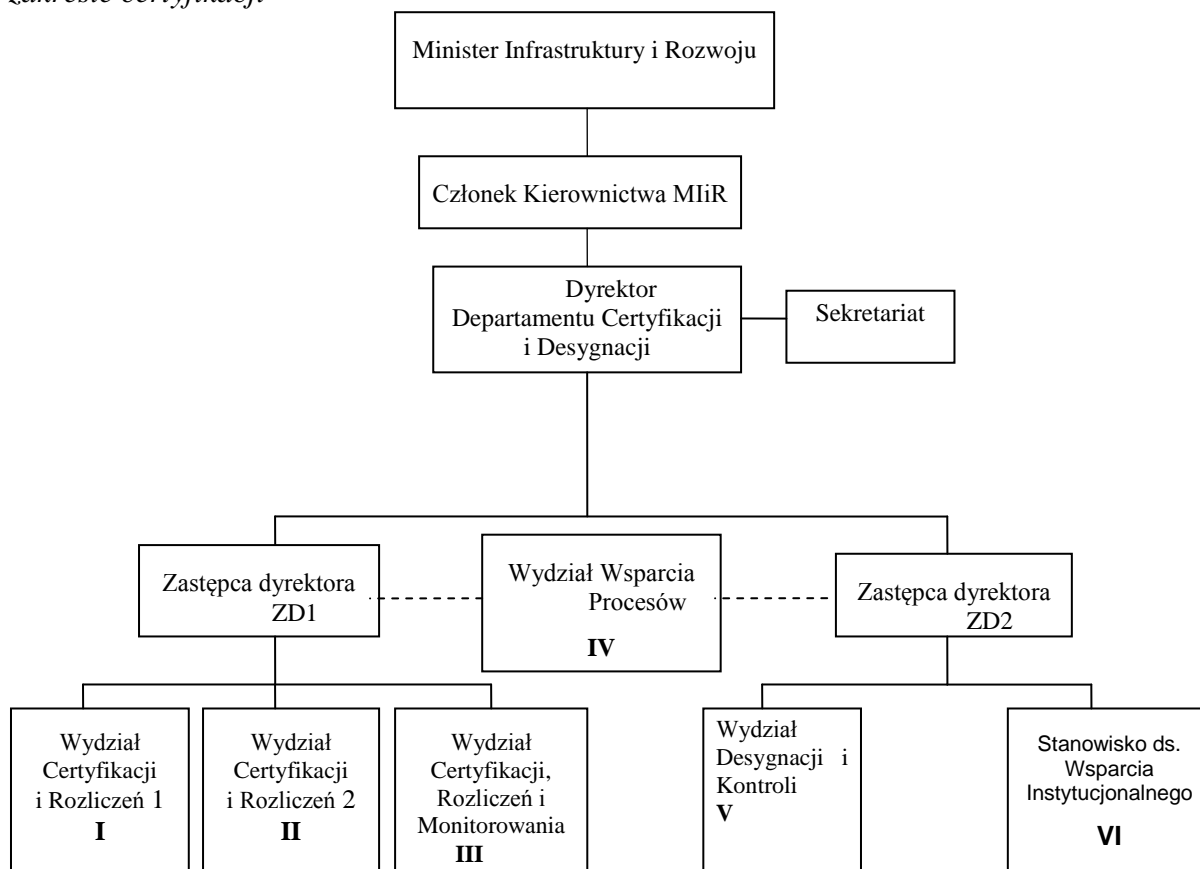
zakresie certyfikacji

Minister Infrastruktury i Rozwoju

Członek Kierownictwa MIiR

Dyrektor Departamentu Certyfikacji i Desygnacji

Sekretariat

Zastępca dyrektora ZD1

Wydział Wsparcia Procesów
IV

Zastępca dyrektora ZD2

Wydział Certyfikacji i Rozliczeń 1
I

Wydział Certyfikacji i Rozliczeń 2
II

Wydział Certyfikacji, Rozliczeń i Monitorowania
III

Wydział Desygnacji i Kontroli
V

Stanowisko ds. Wsparcia Instytucjonalnego
VI